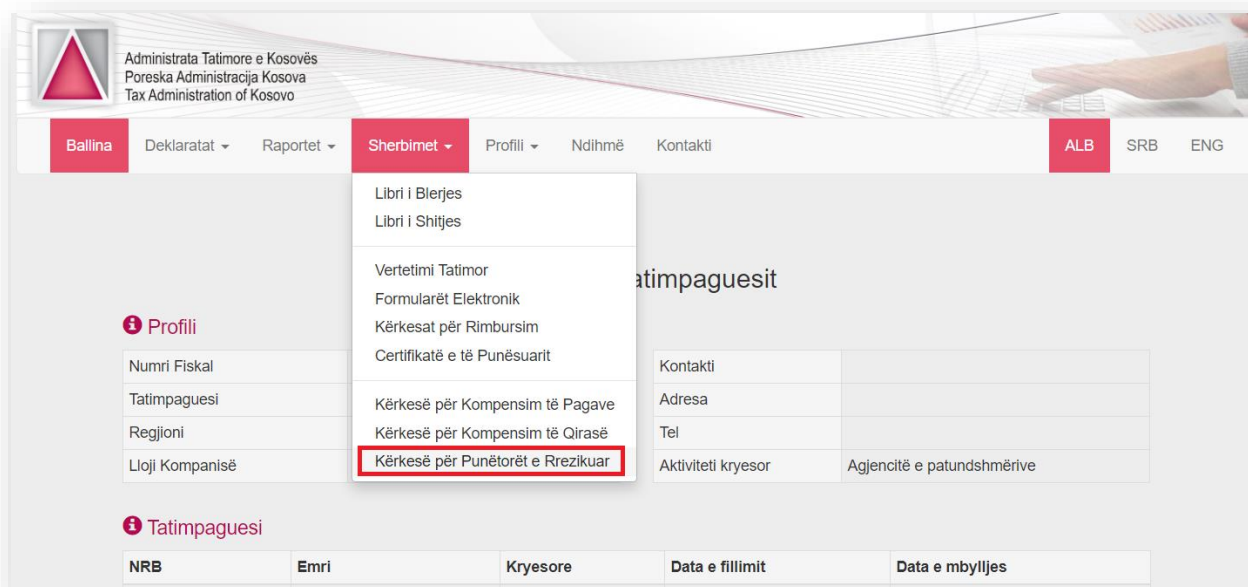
Administrata Tatimore e Kosovës
Poreska Administracija Kosova
Tax Administration of Kosovo

Ballina | Deklaratat ▾ | Raportet ▾ | Sherbimet ▾ | Profili ▾ | Ndihmë | Kontakti | ALB | SRB | ENG

Libri i Blerjes
Libri i Shitjes

Vertetimi Tatimor
Formularët Elektronik
Kërkesat për Rimbursim
Certifikatë e të Punësuarit

Kërkesë për Kompensim të Pagave
Kërkesë për Kompensim të Qirasë
Kërkesë për Punëtorët e Rrezikuar

atimpaguesit

Profili

| Numri Fiskal | | Kontakti | |
|---|---|---|---|
| Tatimpaguesi | | Adresa | |
| Regjioni | | Tel | |
| Lloji Kompanisë | | Aktiviteti kryesor | Agjencitë e patundshmërive |

Tatimpaguesi

| NRB | Emri | Kryesore | Data e fillimit | Data e mbylljes |
|---|---|---|---|---|